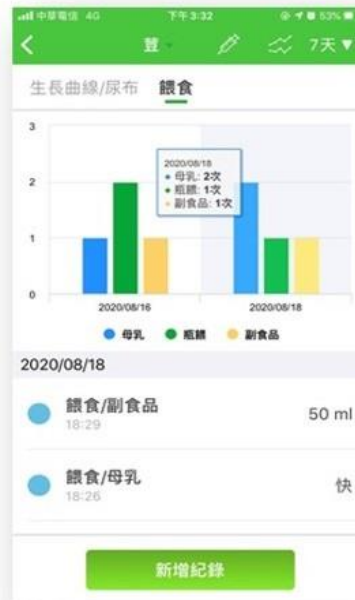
中華電信 4G 下午3:32 53%

< 萱 7天

生長曲線/尿布 餵食

3
2
1
0

2020/08/18
• 母乳: 2次
• 瓶餵: 1次
• 副食品: 1次

2020/08/16 2020/08/18

● 母乳 ● 瓶餵 ● 副食品

2020/08/18

餵食/副食品
18:29
50 ml

餵食/母乳
18:26
快

新增紀錄